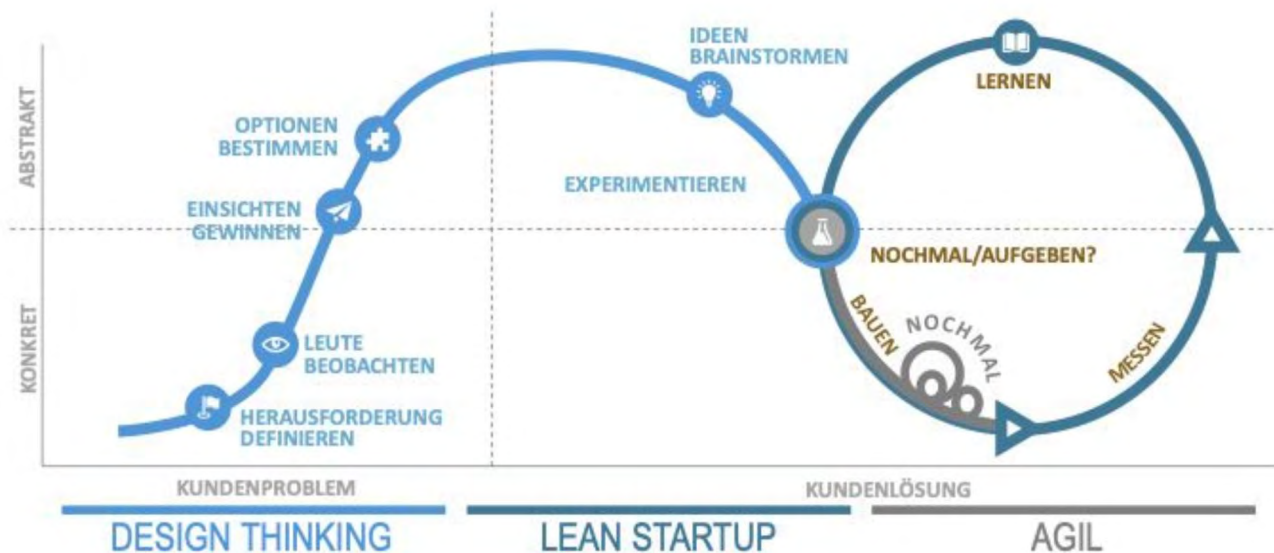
ABSTRAKT

KONKRET

OPTIONEN BESTIMMEN

EINSICHTEN GEWINNEN

LEUTE BEOBACHTEN

HERAUSFORDERUNG DEFINIEREN

IDEEN BRAINSTORMEN

EXPERIMENTIEREN

LERNEN

NOCHMAL/AUFGEBEN?

BAUEN

NOCHMAL

MESSEN

KUNDENPROBLEM

KUNDENLÖSUNG

DESIGN THINKING

LEAN STARTUP

AGIL